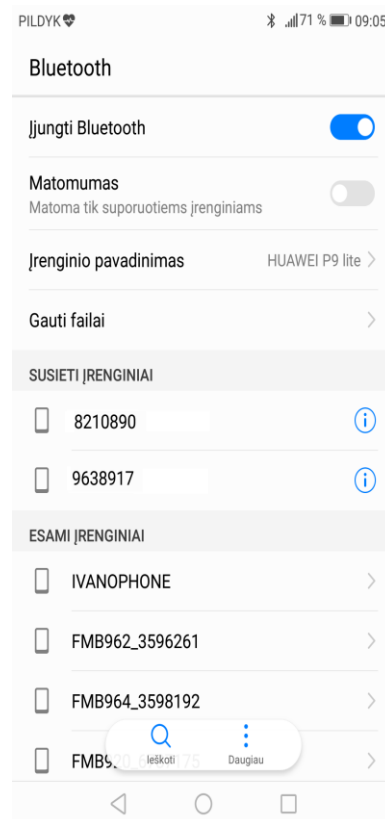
PILDYK

71 % 09:05

Bluetooth

Įjungti Bluetooth

Matomumas
Matoma tik suporuotiems įrenginiams

Įrenginio pavadinimas
HUAWEI P9 lite

Gauti failai

SUSIETI ĮRENGINIAI

8210890

9638917

ESAMI ĮRENGINIAI

IVANOPHONE

FMB962_3596261

FMB964_3598192

FMB9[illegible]75

Ieškoti

Daugiau